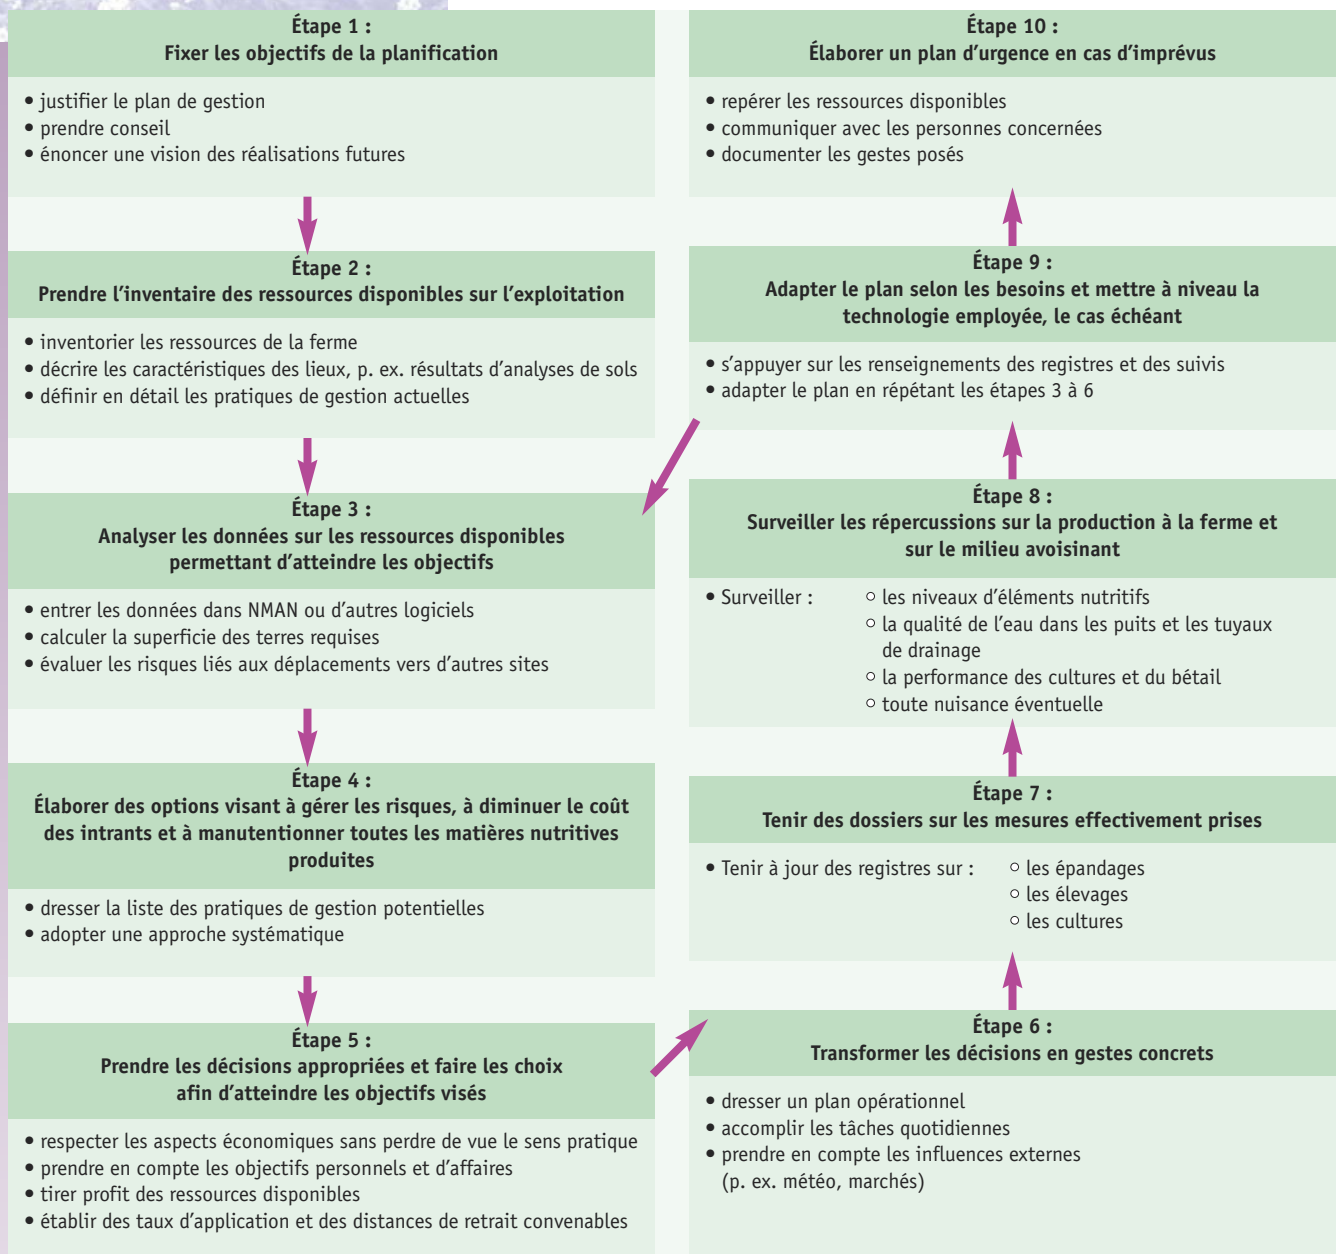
Étape 1 :
Fixer les objectifs de la planification

• justifier le plan de gestion
• prendre conseil
• énoncer une vision des réalisations futures

Étape 2 :
Prendre l'inventaire des ressources disponibles sur l'exploitation

• inventorier les ressources de la ferme
• décrire les caractéristiques des lieux, p. ex. résultats d'analyses de sols
• définir en détail les pratiques de gestion actuelles

Étape 3 :
Analyser les données sur les ressources disponibles permettant d'atteindre les objectifs

• entrer les données dans NMAN ou d'autres logiciels
• calculer la superficie des terres requises
• évaluer les risques liés aux déplacements vers d'autres sites

Étape 4 :
Élaborer des options visant à gérer les risques, à diminuer le coût des intrants et à manutentionner toutes les matières nutritives produites

• dresser la liste des pratiques de gestion potentielles
• adopter une approche systématique

Étape 5 :
Prendre les décisions appropriées et faire les choix afin d'atteindre les objectifs visés

• respecter les aspects économiques sans perdre de vue le sens pratique
• prendre en compte les objectifs personnels et d'affaires
• tirer profit des ressources disponibles
• établir des taux d'application et des distances de retrait convenables

Étape 6 :
Transformer les décisions en gestes concrets

• dresser un plan opérationnel
• accomplir les tâches quotidiennes
• prendre en compte les influences externes (p. ex. météo, marchés)

Étape 7 :
Tenir des dossiers sur les mesures effectivement prises

• Tenir à jour des registres sur :
○ les épandages
○ les élevages
○ les cultures

Étape 8 :
Surveiller les répercussions sur la production à la ferme et sur le milieu avoisinant

• Surveiller :
○ les niveaux d'éléments nutritifs
○ la qualité de l'eau dans les puits et les tuyaux de drainage
○ la performance des cultures et du bétail
○ toute nuisance éventuelle

Étape 9 :
Adapter le plan selon les besoins et mettre à niveau la technologie employée, le cas échéant

• s'appuyer sur les renseignements des registres et des suivis
• adapter le plan en répétant les étapes 3 à 6

Étape 10 :
Élaborer un plan d'urgence en cas d'imprévus

• repérer les ressources disponibles
• communiquer avec les personnes concernées
• documenter les gestes posés